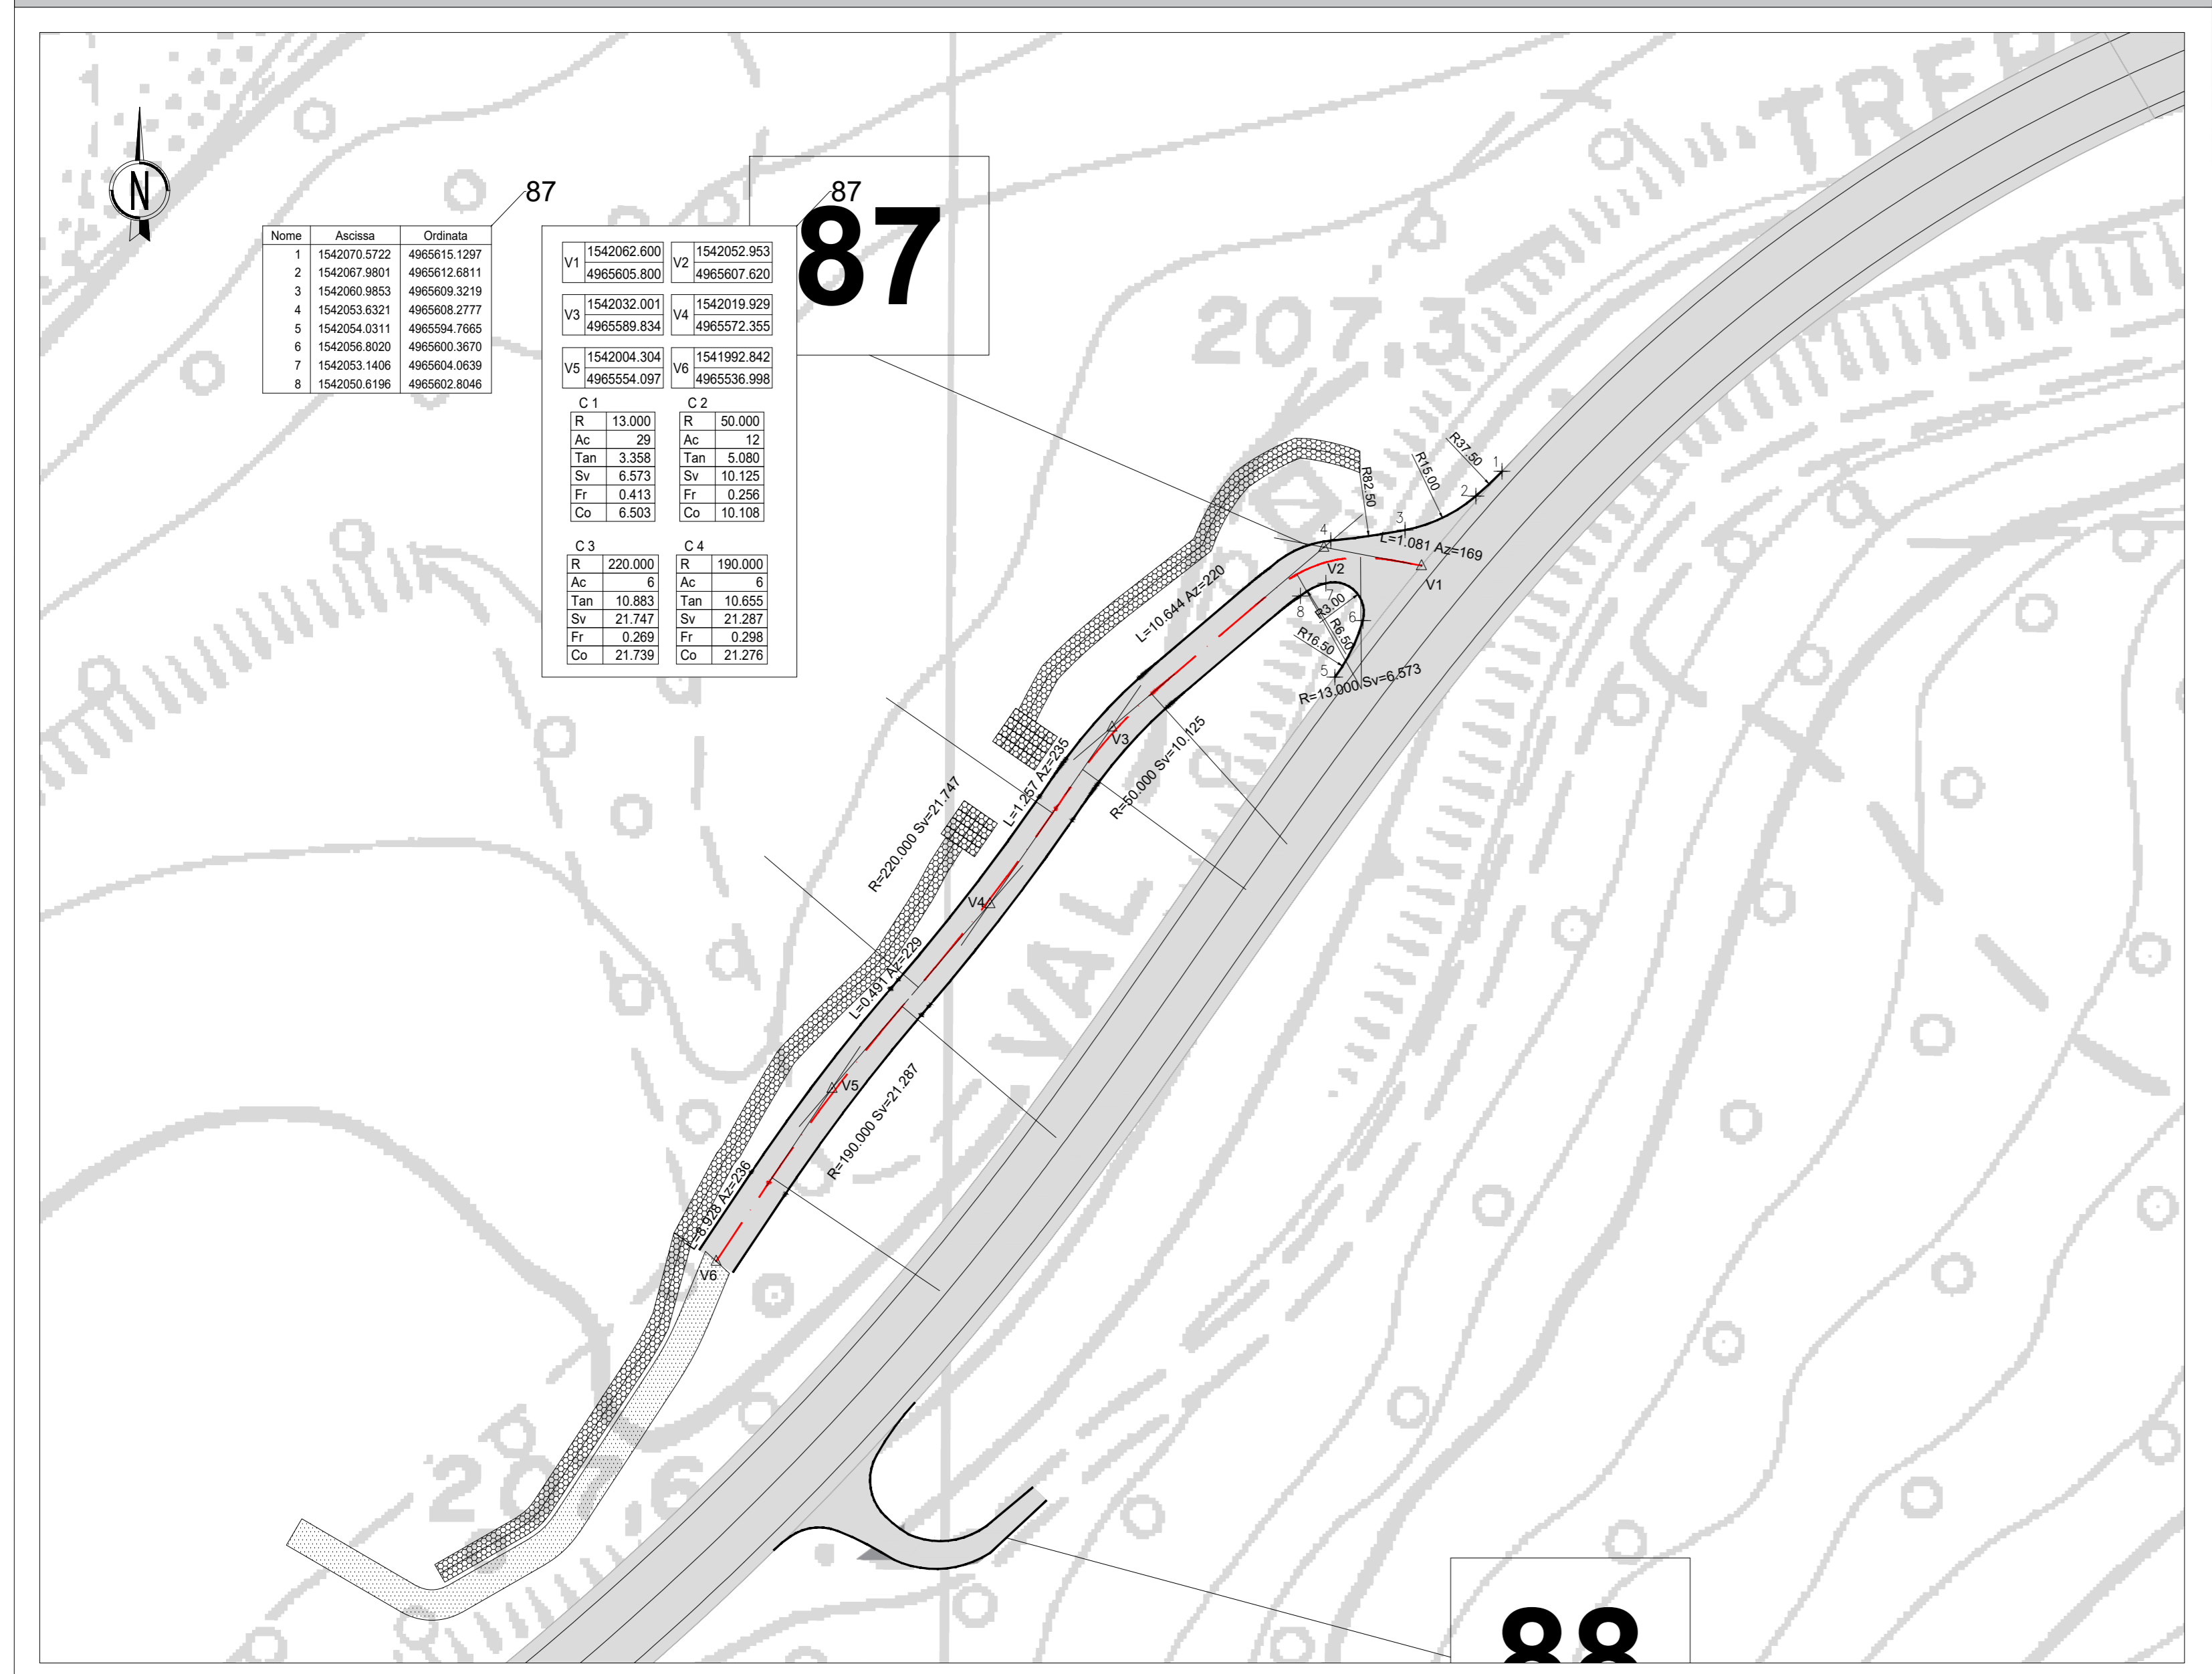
N

87

| Nome | Ascissa | Ordinata |
|---|---|---|
| 1 | 1542070.5722 | 4965615.1297 |
| 2 | 1542067.9801 | 4965612.6811 |
| 3 | 1542060.9853 | 4965609.3219 |
| 4 | 1542053.6321 | 4965608.2777 |
| 5 | 1542054.0311 | 4965594.7665 |
| 6 | 1542056.8020 | 4965600.3670 |
| 7 | 1542053.1406 | 4965604.0639 |
| 8 | 1542050.6196 | 4965602.8046 |

87

87

| | | | |
|---|---|---|---|
| V1 | 1542062.600 4965605.800 | V2 | 1542052.953 4965607.620 |
| V3 | 1542032.001 4965589.834 | V4 | 1542019.929 4965572.355 |
| V5 | 1542004.304 4965554.097 | V6 | 1541992.842 4965536.998 |

C 1

| | |
|---|---|
| R | 13.000 |
| Ac | 29 |
| Tan | 3.358 |
| Sv | 6.573 |
| Fr | 0.413 |
| Co | 6.503 |

C 2

| | |
|---|---|
| R | 50.000 |
| Ac | 12 |
| Tan | 5.080 |
| Sv | 10.125 |
| Fr | 0.256 |
| Co | 10.108 |

C 3

| | |
|---|---|
| R | 220.000 |
| Ac | 6 |
| Tan | 10.883 |
| Sv | 21.747 |
| Fr | 0.269 |
| Co | 21.739 |

C 4

| | |
|---|---|
| R | 190.000 |
| Ac | 6 |
| Tan | 10.655 |
| Sv | 21.287 |
| Fr | 0.298 |
| Co | 21.276 |

TRE
207,3
R37.50
R15.00
R82.50
1
2
3
4
L=1.081 Az=169
V1
V2
L=10.644 Az=220
8
R3.00
7
6
R6.50
R16.50
5
R=13.000 Sv=6.573
V3
L=1.257 Az=235
R=50.000 Sv=10.125
R=220.000 Sv=21.747
V4
VAL
L=0.491 Az=229
V5
R=190.000 Sv=21.287
L=8.928 Az=236
V6
206,6
88